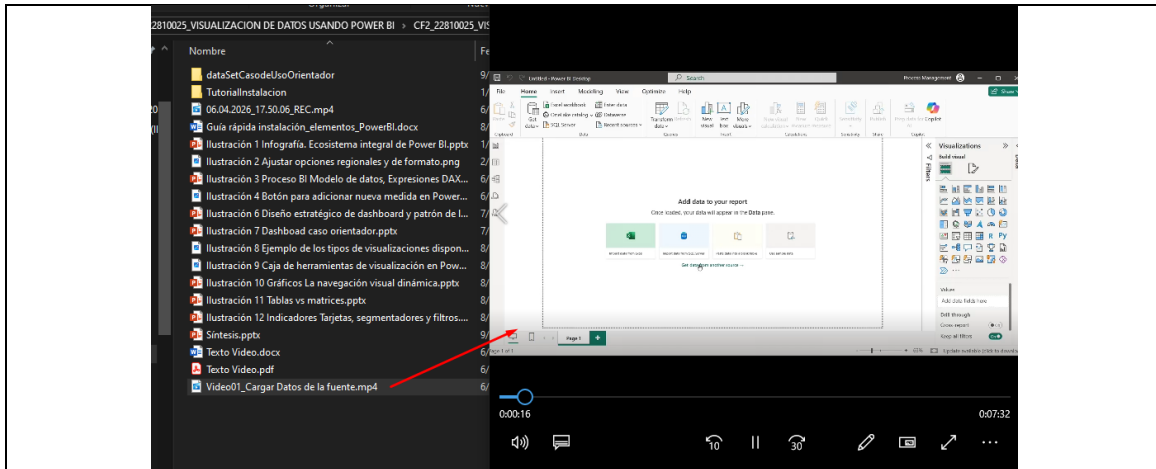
22810025_VISUALIZACION DE DATOS USANDO POWER BI > CF2_22810025_VIS

Nombre

dataSetCasodeUsoOrientador
TutorialInstalacion
06.04.2026_17.50.06_REC.mp4
Guía rápida instalación_elementos_PowerBI.docx
Ilustración 1 Infografía. Ecosistema integral de Power BI.pptx
Ilustración 2 Ajustar opciones regionales y de formato.png
Ilustración 3 Proceso BI Modelo de datos, Expresiones DAX...
Ilustración 4 Botón para adicionar nueva medida en Power...
Ilustración 6 Diseño estratégico de dashboard y patrón de l...
Ilustración 7 Dashboad caso orientador.pptx
Ilustración 8 Ejemplo de los tipos de visualizaciones dispon...
Ilustración 9 Caja de herramientas de visualización en Pow...
Ilustración 10 Gráficos La navegación visual dinámica.pptx
Ilustración 11 Tablas vs matrices.pptx
Ilustración 12 Indicadores Tarjetas, segmentadores y filtros....
Síntesis.pptx
Texto Video.docx
Texto Video.pdf
Video01_Cargar Datos de la fuente.mp4

Untitled - Power BI Desktop
Search
File Home Insert Modeling View Optimize Help
Get data Excel workbook OneLake catalog SQL Server Enter data Dataverse Recent sources Transform data Refresh New visual Text box More visuals New measure Quick measure Sensitivity Publish Copilot
Add data to your report
Once loaded, your data will appear in the Data pane.
Get data from another source →
Visualizations
Build visual
Filters
Values
Add data fields here
Drill through
Cross-report
Keep all filters
Page 1
0:00:16
0:07:32
10
30